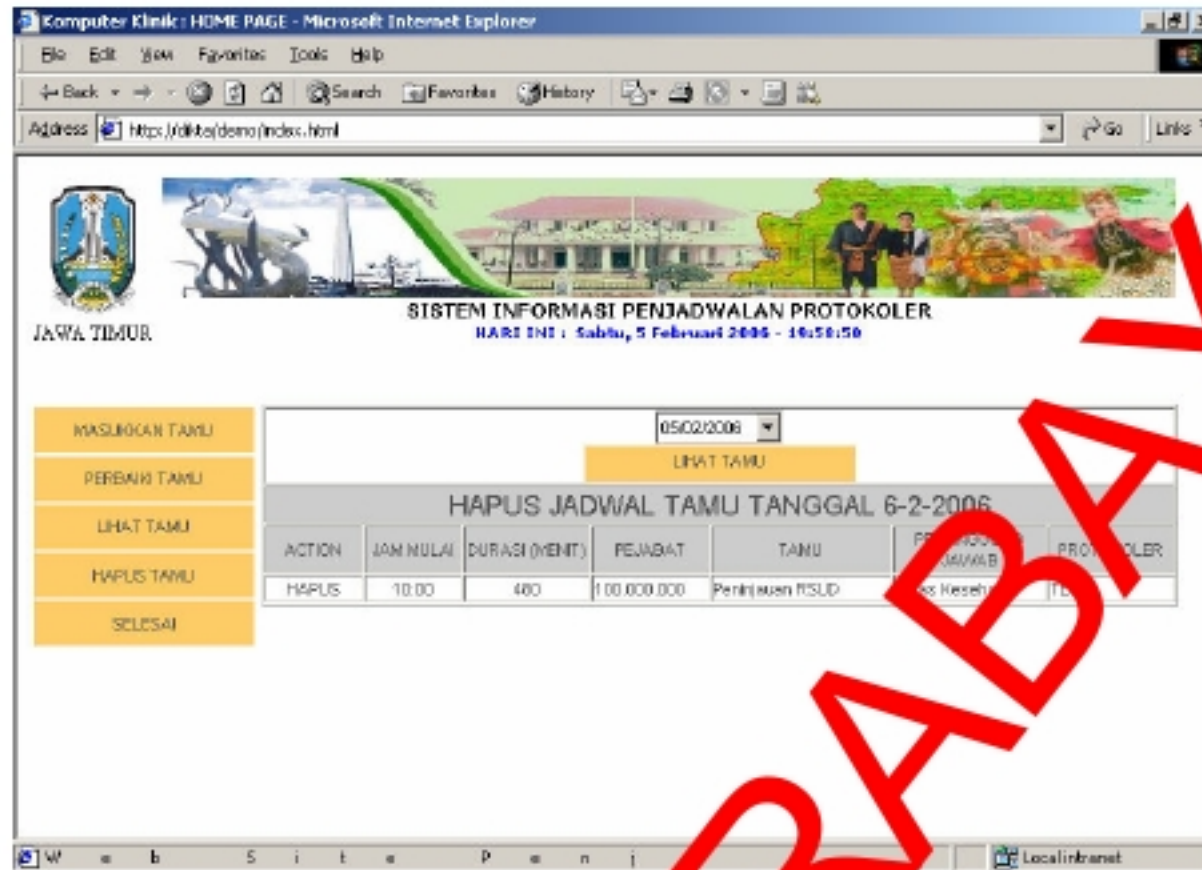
Komputer Klinik : HOME PAGE - Microsoft Internet Explorer

File Edit View Favorites Tools Help

Back Search Favorites History

Address https://dikte/demo/index.html Go Links

JAWA TIMUR

SISTEM INFORMASI PENJADWALAN PROTOKOLER

HARI INI : Sabtu, 5 Februari 2006 - 10:50:50

MASUKKAN TAMU

PERBAIKI TAMU

LIHAT TAMU

HAPUS TAMU

SELESAI

05/02/2006

LIHAT TAMU

HAPUS JADWAL TAMU TANGGAL 6-2-2006

| ACTION | JAM MULAI | DURASI (MENIT) | PEJABAT | TAMU | PE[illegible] JAWAB | PRO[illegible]OLER |
|---|---|---|---|---|---|---|
| HAPUS | 10:00 | 480 | 100.000.000 | Peninjauan RSUD | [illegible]s Keseh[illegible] | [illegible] |

W e b S i t e P e n j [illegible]

Local intranet

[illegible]RABA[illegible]